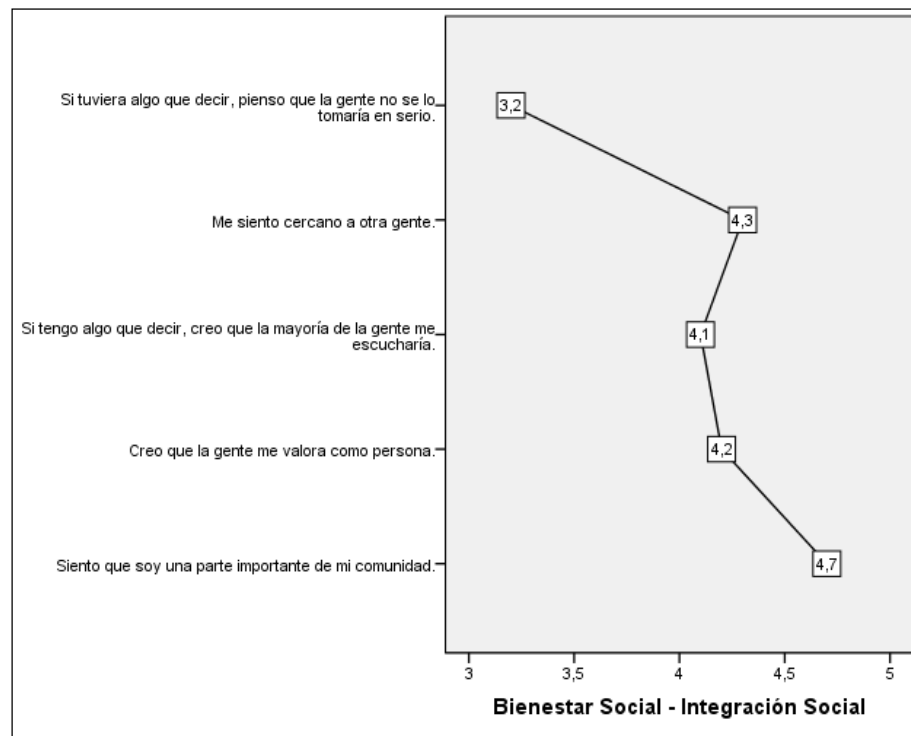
Si tuviera algo que decir, pienso que la gente no se lo tomaría en serio.

Me siento cercano a otra gente.

Si tengo algo que decir, creo que la mayoría de la gente me escucharía.

Creo que la gente me valora como persona.

Siento que soy una parte importante de mi comunidad.

3,2

4,3

4,1

4,2

4,7

3

3,5

4

4,5

5

Bienestar Social - Integración Social